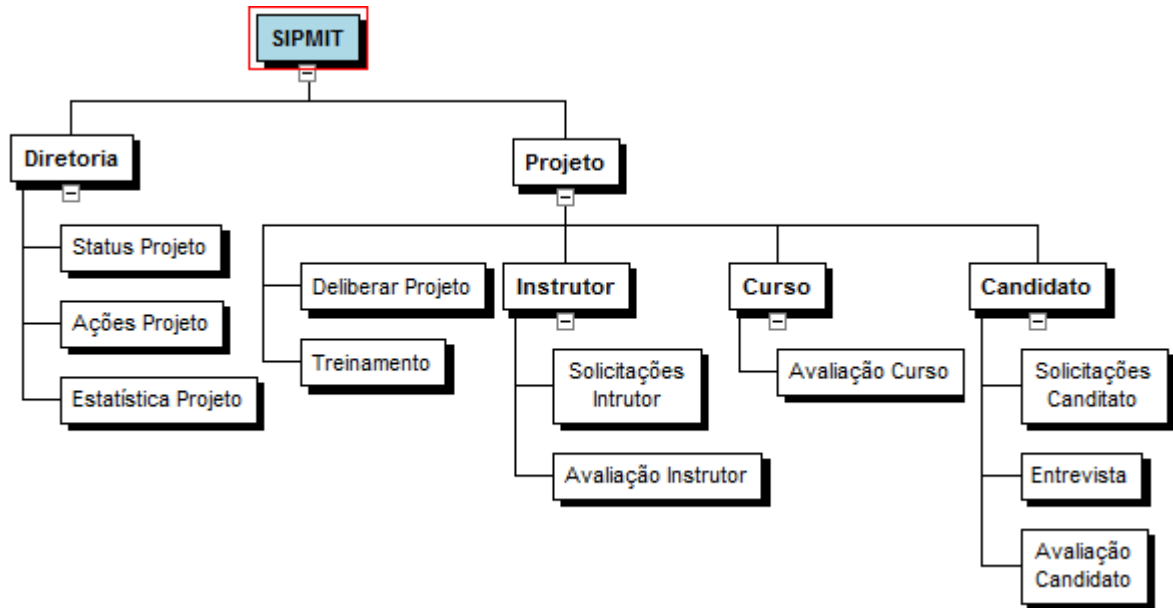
SIPMIT

Diretoria

Status Projeto

Ações Projeto

Estatística Projeto

Projeto

Deliberar Projeto

Treinamento

Instrutor

Solicitações Intrutor

Avaliação Instrutor

Curso

Avaliação Curso

Candidato

Solicitações Canditato

Entrevista

Avaliação Candidato